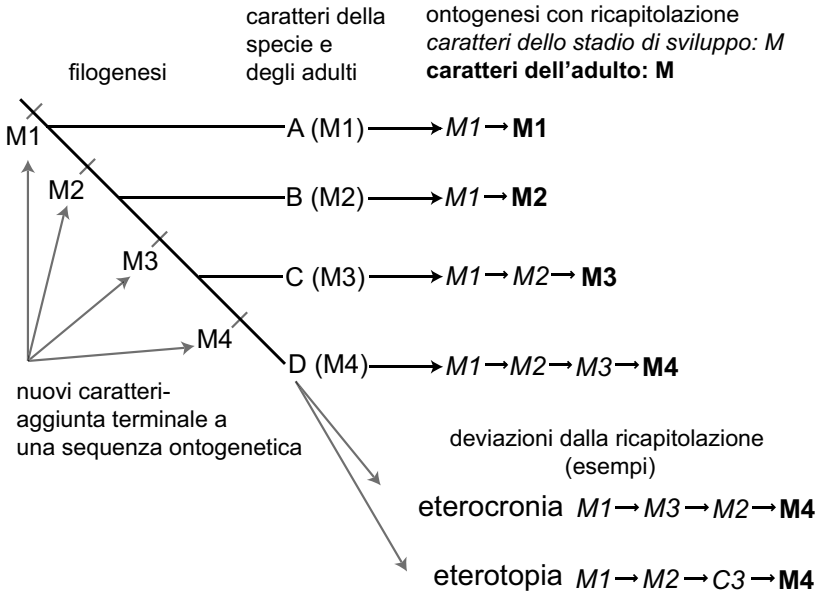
filogenesi

caratteri della specie e degli adulti

ontogenesi con ricapitolazione
*caratteri dello stadio di sviluppo: M*
**caratteri dell'adulto: M**

M1
M2
M3
M4

A (M1) → *M1* → **M1**
B (M2) → *M1* → **M2**
C (M3) → *M1* → *M2* → **M3**
D (M4) → *M1* → *M2* → *M3* → **M4**

nuovi caratteri-
aggiunta terminale a una sequenza ontogenetica

deviazioni dalla ricapitolazione
(esempi)

eterocronia *M1* → *M3* → *M2* → **M4**

eterotopia *M1* → *M2* → *C3* → **M4**